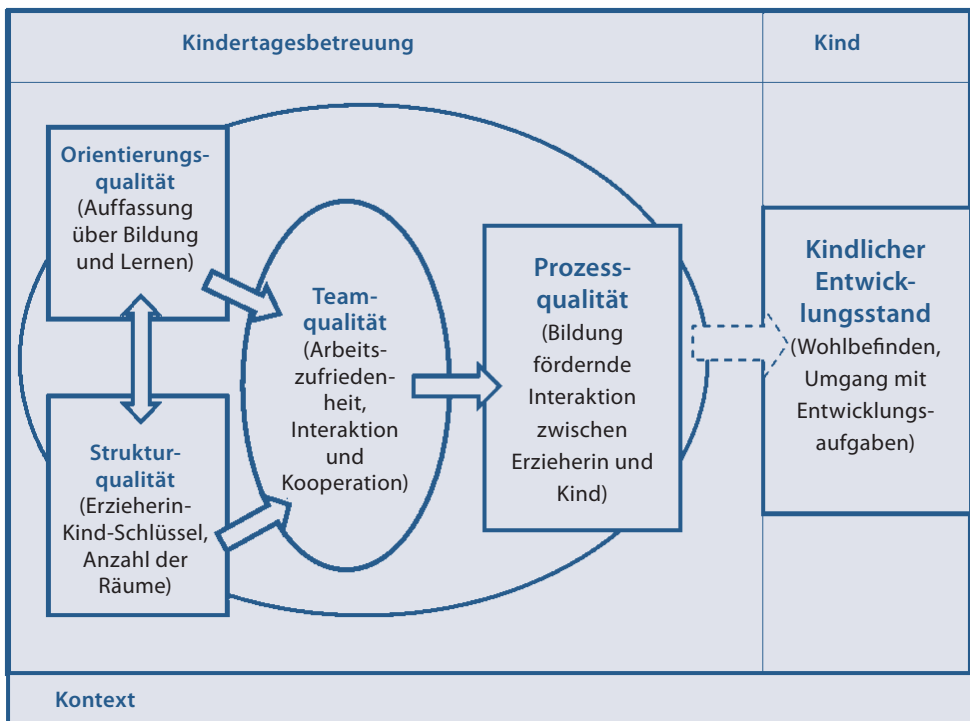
Kindertagesbetreuung

Kind

Orientierungsqualität (Auffassung über Bildung und Lernen)

Strukturqualität (Erzieherin-Kind-Schlüssel, Anzahl der Räume)

Teamqualität (Arbeitszufriedenheit, Interaktion und Kooperation)

Prozessqualität (Bildung fördernde Interaktion zwischen Erzieherin und Kind)

Kindlicher Entwicklungsstand (Wohlbefinden, Umgang mit Entwicklungsaufgaben)

Kontext